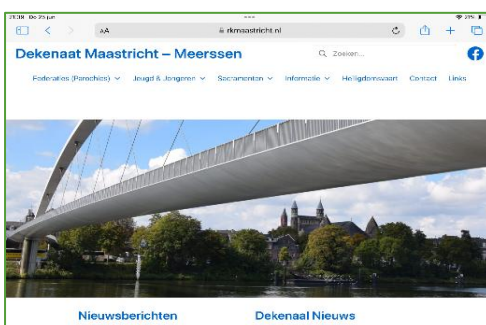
21:38 Do 23 jun

AA rkmaastricht.nl

Dekenaat Maastricht – Meerssen

Zoeken...

Federaties (Parochies) Jeugd & Jongeren Sacramenten Informatie Heiligdomsvaart Contact Links

Nieuwsberichten

Dekenaal Nieuws